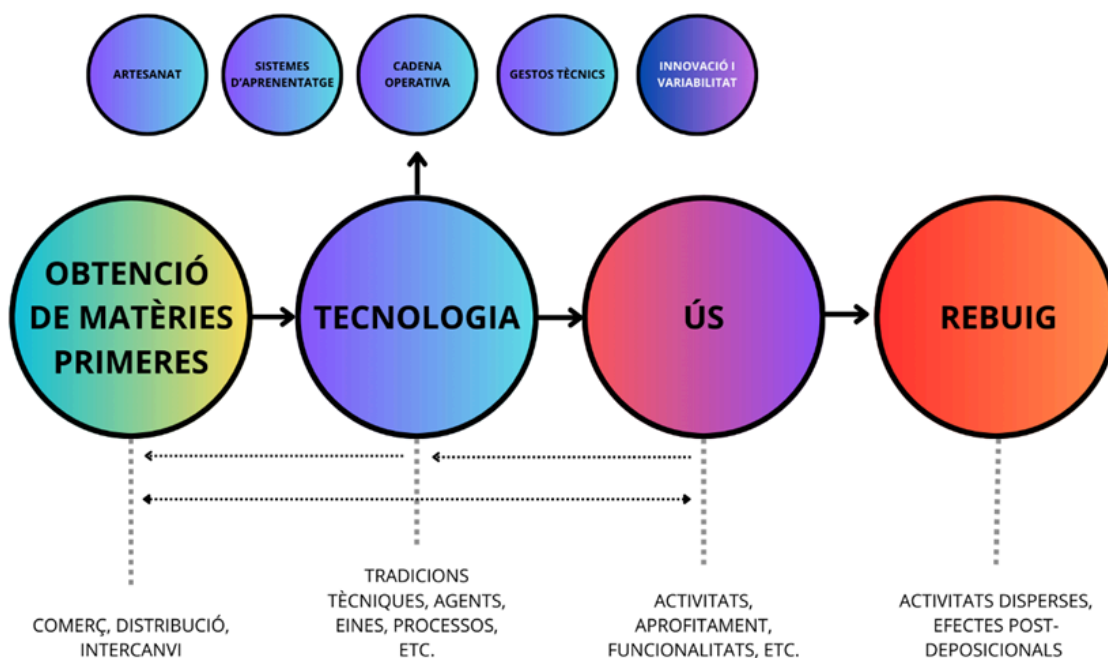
ARTESANAT

SISTEMES D'APRENENTATGE

CADENA OPERATIVA

GESTOS TÈCNICS

INNOVACIÓ I VARIABILITAT

OBTENCIÓ DE MATÈRIES PRIMERES

TECNOLOGIA

ÚS

REBUIG

COMERÇ, DISTRIBUCIÓ, INTERCANVI

TRADICIONS TÈCNIQUES, AGENTS, EINES, PROCESSOS, ETC.

ACTIVITATS, APROFITAMENT, FUNCIONALITATS, ETC.

ACTIVITATS DISPERSES, EFECTES POST-DEPOSICIONALS